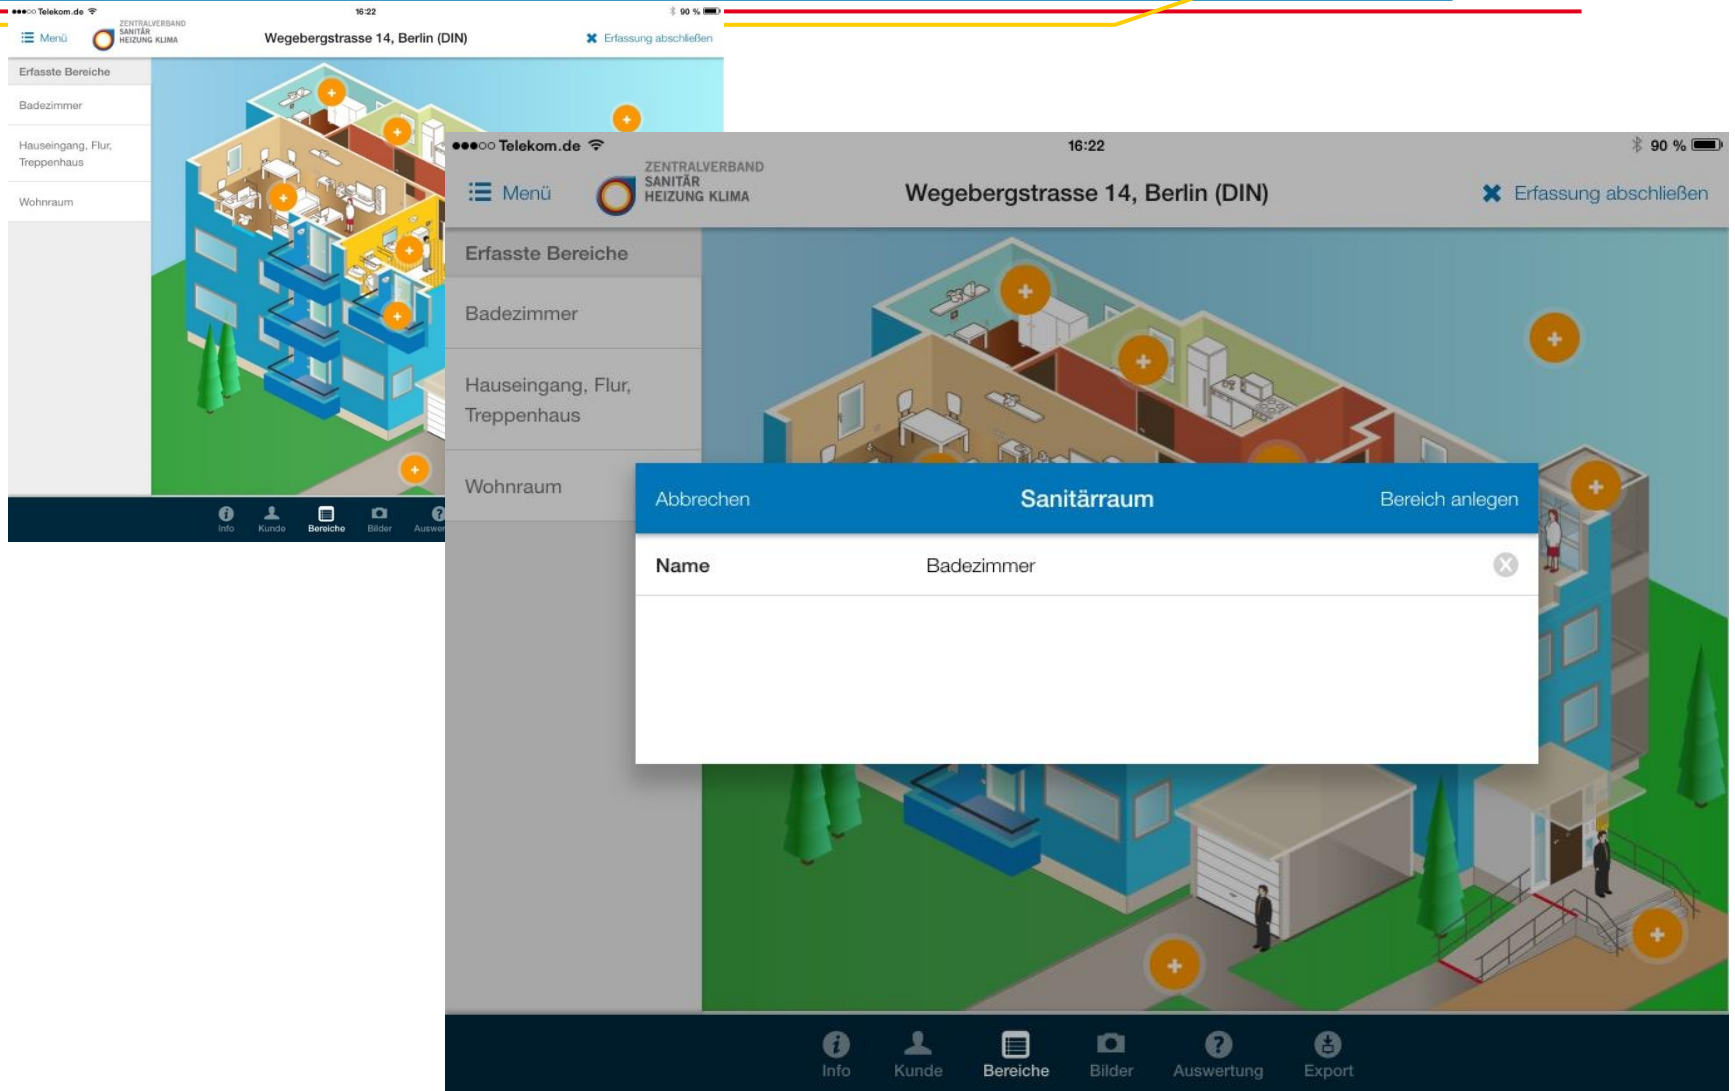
●●●○○ Telekom.de 16:22 90 %

Menü ZENTRALVERBAND SANITÄR HEIZUNG KLIMA Wegebergstrasse 14, Berlin (DIN) Erfassung abschließen

Erfasste Bereiche

Badezimmer

Hauseingang, Flur, Treppenhaus

Wohnraum

Info Kunde Bereiche Bilder Auswer

●●●○○ Telekom.de 16:22 90 %

Menü ZENTRALVERBAND SANITÄR HEIZUNG KLIMA Wegebergstrasse 14, Berlin (DIN) Erfassung abschließen

Erfasste Bereiche

Badezimmer

Hauseingang, Flur, Treppenhaus

Wohnraum

Abbrechen Sanitärraum Bereich anlegen

Name Badezimmer

Info Kunde Bereiche Bilder Auswertung Export